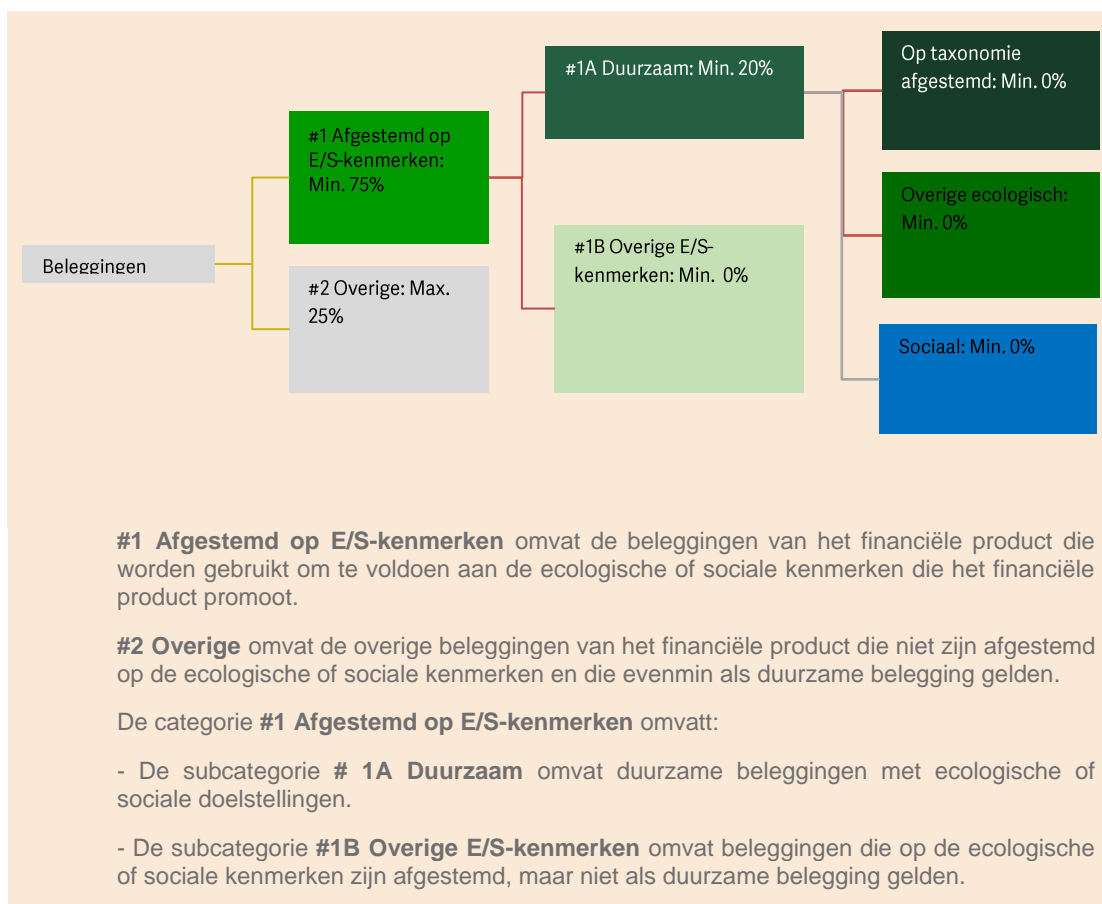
Beleggingen

#1 Afgestemd op E/S-kenmerken: Min. 75%

#2 Overige: Max. 25%

#1A Duurzaam: Min. 20%

#1B Overige E/S-kenmerken: Min. 0%

Op taxonomie afgestemd: Min. 0%

Overige ecologisch: Min. 0%

Sociaal: Min. 0%

**#1 Afgestemd op E/S-kenmerken** omvat de beleggingen van het financiële product die worden gebruikt om te voldoen aan de ecologische of sociale kenmerken die het financiële product promoot.

**#2 Overige** omvat de overige beleggingen van het financiële product die niet zijn afgestemd op de ecologische of sociale kenmerken en die evenmin als duurzame belegging gelden.

De categorie **#1 Afgestemd op E/S-kenmerken** omvatt:

- De subcategorie **# 1A Duurzaam** omvat duurzame beleggingen met ecologische of sociale doelstellingen.

- De subcategorie **#1B Overige E/S-kenmerken** omvat beleggingen die op de ecologische of sociale kenmerken zijn afgestemd, maar niet als duurzame belegging gelden.